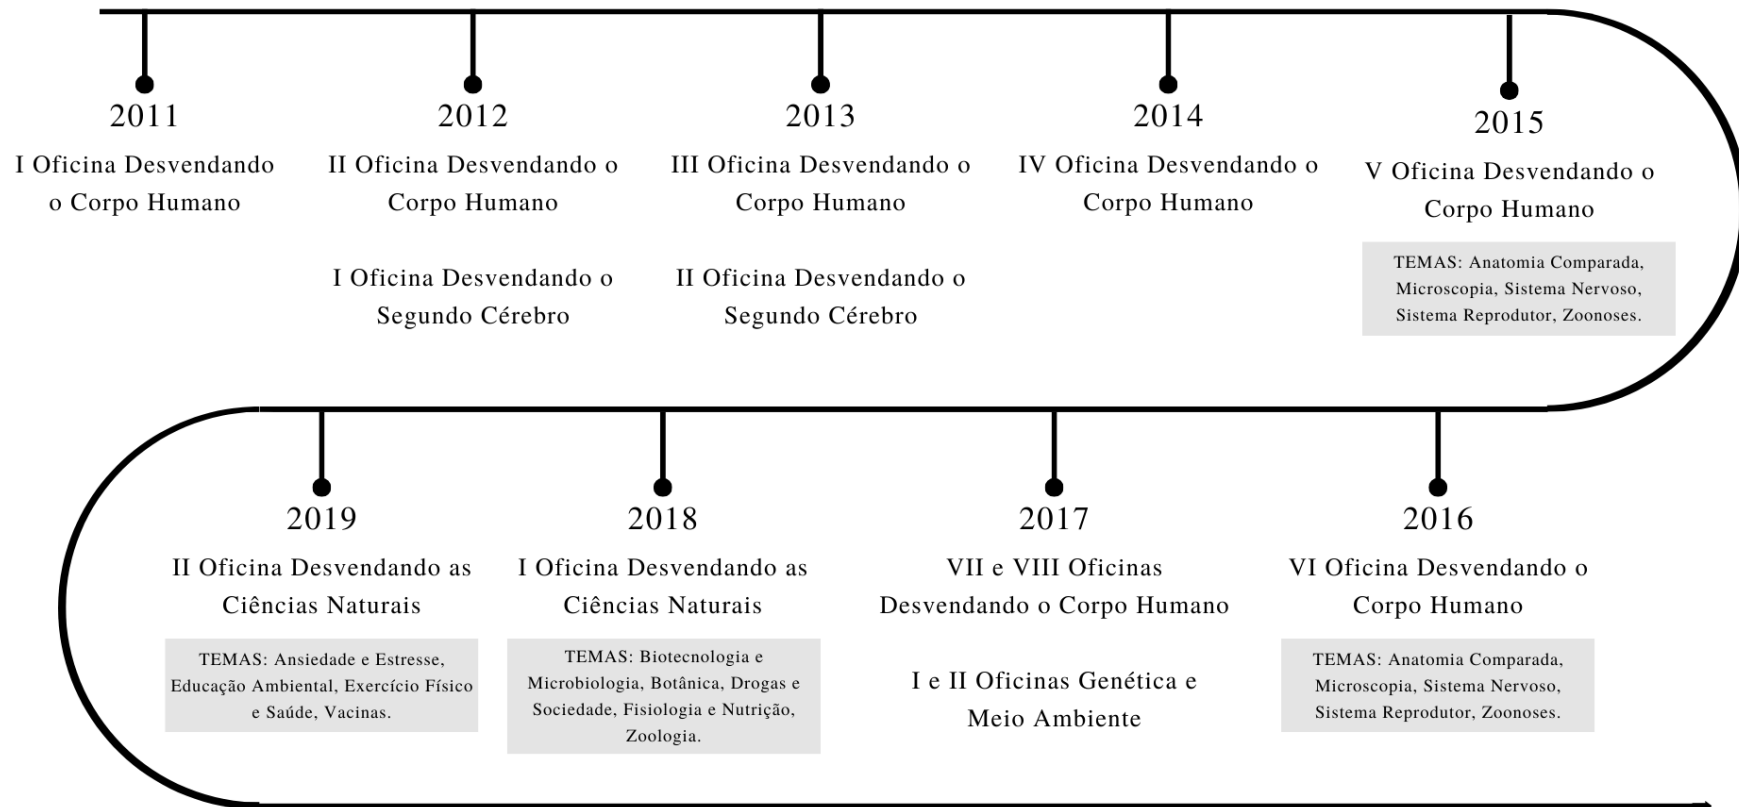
2011
I Oficina Desvendando o Corpo Humano

2012
II Oficina Desvendando o Corpo Humano

I Oficina Desvendando o Segundo Cérebro

2013
III Oficina Desvendando o Corpo Humano

II Oficina Desvendando o Segundo Cérebro

2014
IV Oficina Desvendando o Corpo Humano

2015
V Oficina Desvendando o Corpo Humano

TEMAS: Anatomia Comparada, Microscopia, Sistema Nervoso, Sistema Reprodutor, Zoonoses.

2016
VI Oficina Desvendando o Corpo Humano

TEMAS: Anatomia Comparada, Microscopia, Sistema Nervoso, Sistema Reprodutor, Zoonoses.

2017
VII e VIII Oficinas Desvendando o Corpo Humano

I e II Oficinas Genética e Meio Ambiente

2018
I Oficina Desvendando as Ciências Naturais

TEMAS: Biotecnologia e Microbiologia, Botânica, Drogas e Sociedade, Fisiologia e Nutrição, Zoologia.

2019
II Oficina Desvendando as Ciências Naturais

TEMAS: Ansiedade e Estresse, Educação Ambiental, Exercício Físico e Saúde, Vacinas.